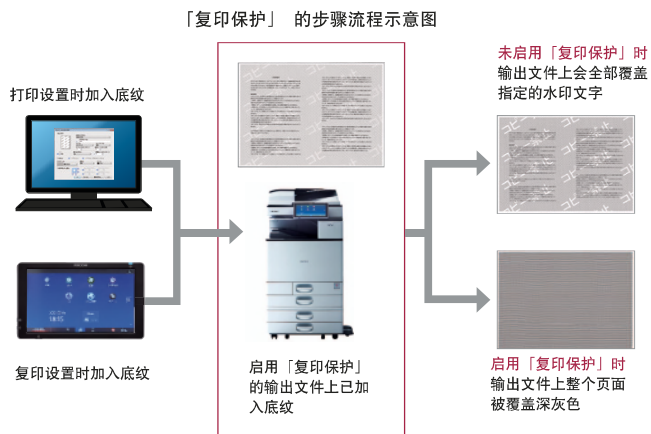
「复印保护」 的步骤流程示意图

打印设置时加入底纹

复印设置时加入底纹

启用「复印保护」的输出文件上已加入底纹

未启用「复印保护」时输出文件上会全部覆盖指定的水印文字

启用「复印保护」时输出文件上整个页面被覆盖深灰色